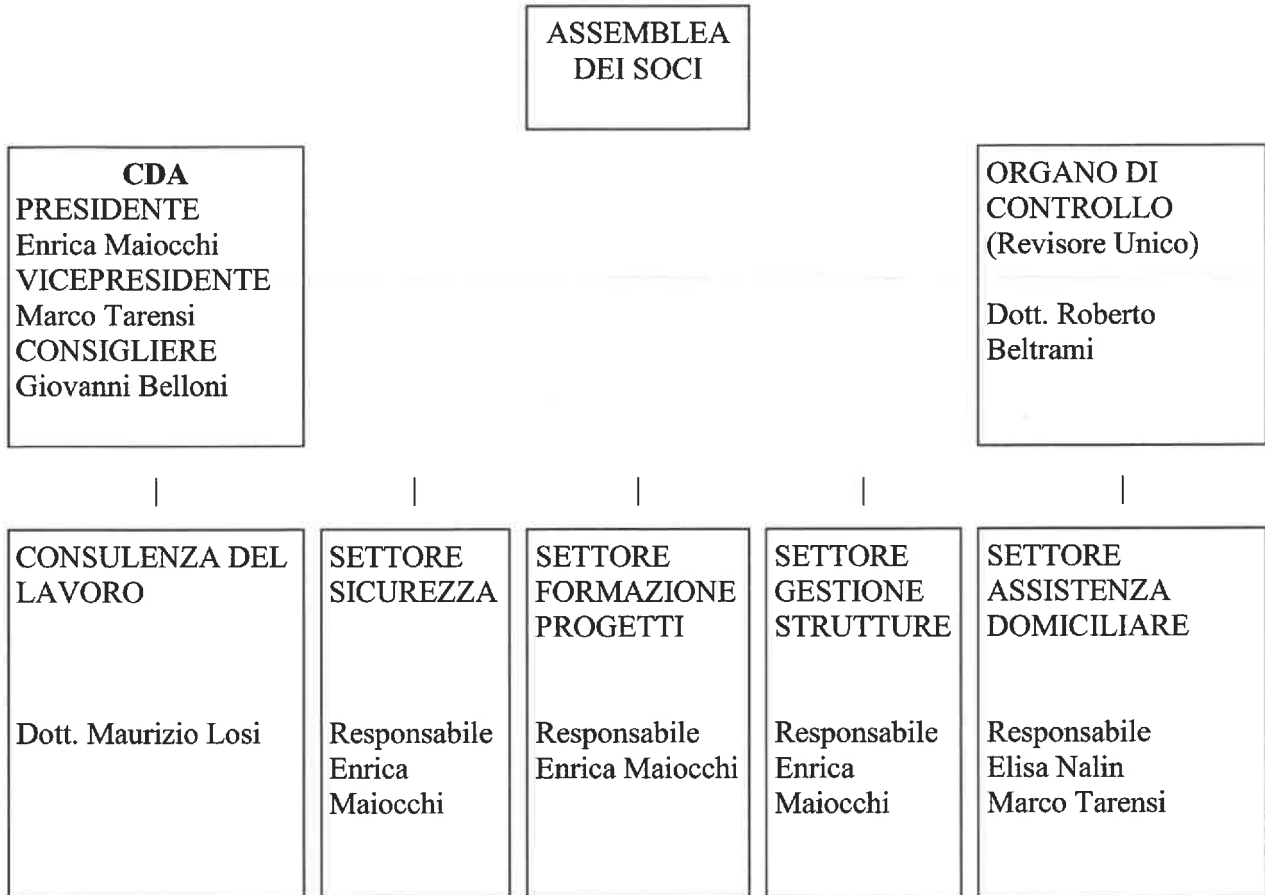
ASSEMBLEA DEI SOCI

CDA
PRESIDENTE
Enrica Maiocchi
VICEPRESIDENTE
Marco Tarensi
CONSIGLIERE
Giovanni Belloni

ORGANO DI CONTROLLO (Revisore Unico)

Dott. Roberto Beltrami

CONSULENZA DEL LAVORO

Dott. Maurizio Losi

SETTORE SICUREZZA

Responsabile Enrica Maiocchi

SETTORE FORMAZIONE PROGETTI

Responsabile Enrica Maiocchi

SETTORE GESTIONE STRUTTURE

Responsabile Enrica Maiocchi

SETTORE ASSISTENZA DOMICILIARE

Responsabile Elisa Nalin Marco Tarensi